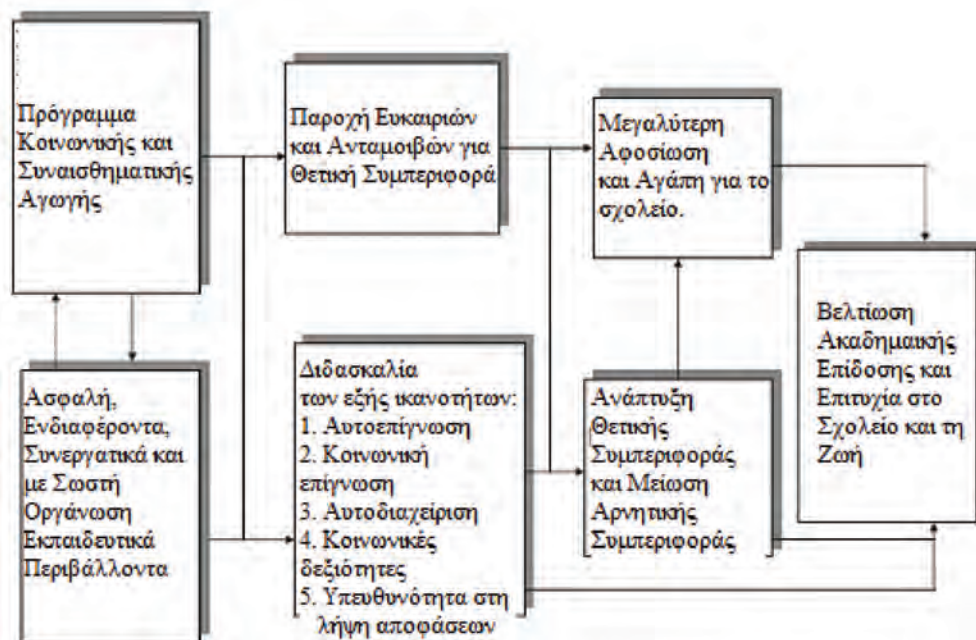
Πρόγραμμα Κοινωνικής και Συναισθηματικής Αγωγής

Παροχή Ευκαιριών και Ανταμοιβών για Θετική Συμπεριφορά

Μεγαλύτερη Αφοσίωση και Αγάπη για το σχολείο.

Βελτίωση Ακαδημαϊκής Επίδοσης και Επιτυχία στο Σχολείο και τη Ζωή

Ασφαλή, Ενδιαφέροντα, Συνεργατικά και με Σωστή Οργάνωση Εκπαιδευτικά Περιβάλλοντα

Διδασκαλία των εξής ικανοτήτων:
1. Αυτοεπίγνωση
2. Κοινωνική επίγνωση
3. Αυτοδιαχείριση
4. Κοινωνικές δεξιότητες
5. Υπευθυνότητα στη λήψη αποφάσεων

Ανάπτυξη Θετικής Συμπεριφοράς και Μείωση Αρνητικής Συμπεριφοράς